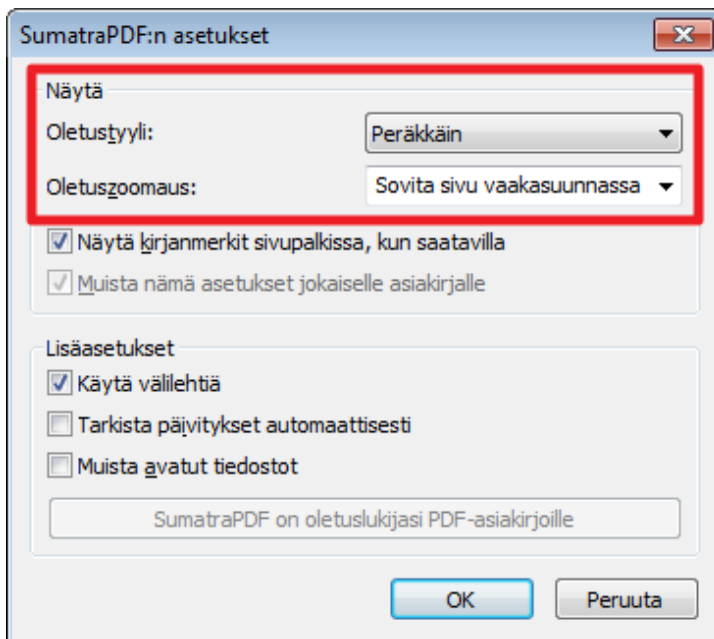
SumatraPDF:n asetukset

Näytä

Oletustyyli: Peräkkäin

Oletuszoomaus: Sovita sivu vaakasuunnassa

Näytä kirjanmerkit sivupalkissa, kun saatavilla

Muista nämä asetukset jokaiselle asiakirjalle

Lisäasetukset

Käytä välilehtiä

Tarkista päivitykset automaattisesti

Muista avatut tiedostot

SumatraPDF on oletuslukijasi PDF-asiakirjoille

OK

Peruuta